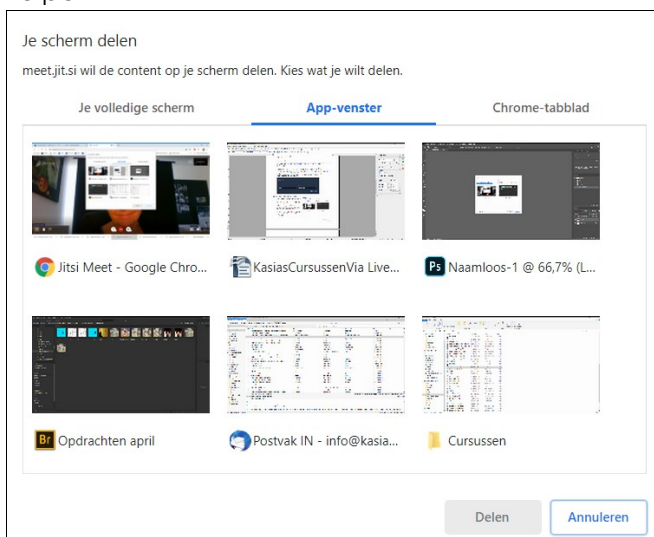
Je scherm delen

meet.jit.si wil de content op je scherm delen. Kies wat je wilt delen.

Je volledige scherm
App-venster
Chrome-tabblad

Jitsi Meet - Google Chro...
KasiasCursussenVia Live...
Ps Naamloos-1 @ 66,7% (L...

Br Opdrachten april
Postvak IN - info@kasia...
Cursussen

Delen
Annuleren